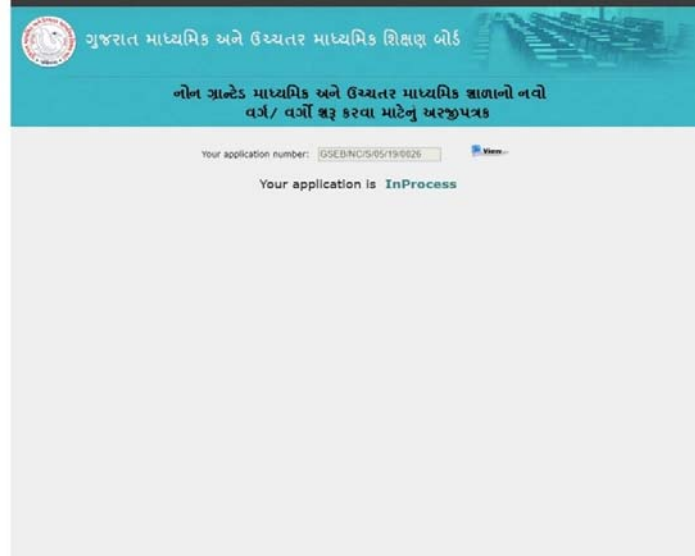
ગુજરાત માધ્યમિક અને ઉચ્ચતર માધ્યમિક શિક્ષણ બોર્ડ

નોન ગ્રાન્ટેડ માધ્યમિક અને ઉચ્ચતર માધ્યમિક શાળાનો નવો વર્ગ/ વર્ગો શરૂ કરવા માટેનું અરજીપત્રક

Your application number: GSEB/NC/S/05/19/0026 View

Your application is InProcess